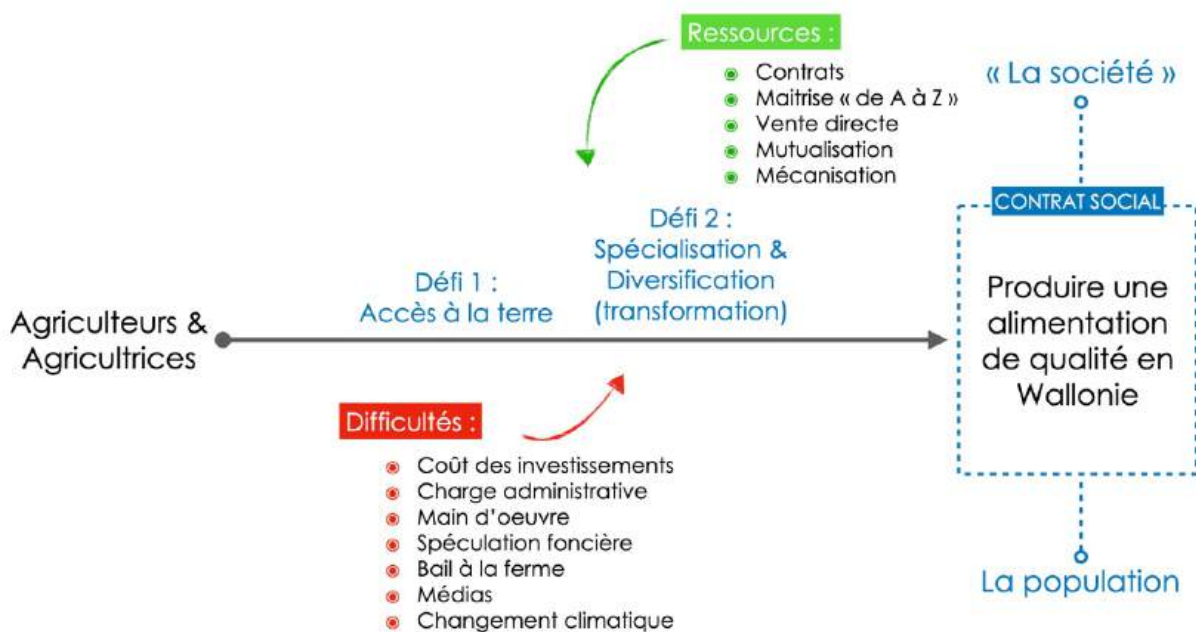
Ressources :

Contrats
Maitrise « de A à Z »
Vente directe
Mutualisation
Mécanisation

« La société »

CONTRAT SOCIAL

Défi 2 :
Spécialisation & Diversification (transformation)

Défi 1 :
Accès à la terre

Agriculteurs & Agricultrices

Produire une alimentation de qualité en Wallonie

Difficultés :

Coût des investissements
Charge administrative
Main d'oeuvre
Spéculation foncière
Bail à la ferme
Médias
Changement climatique

La population